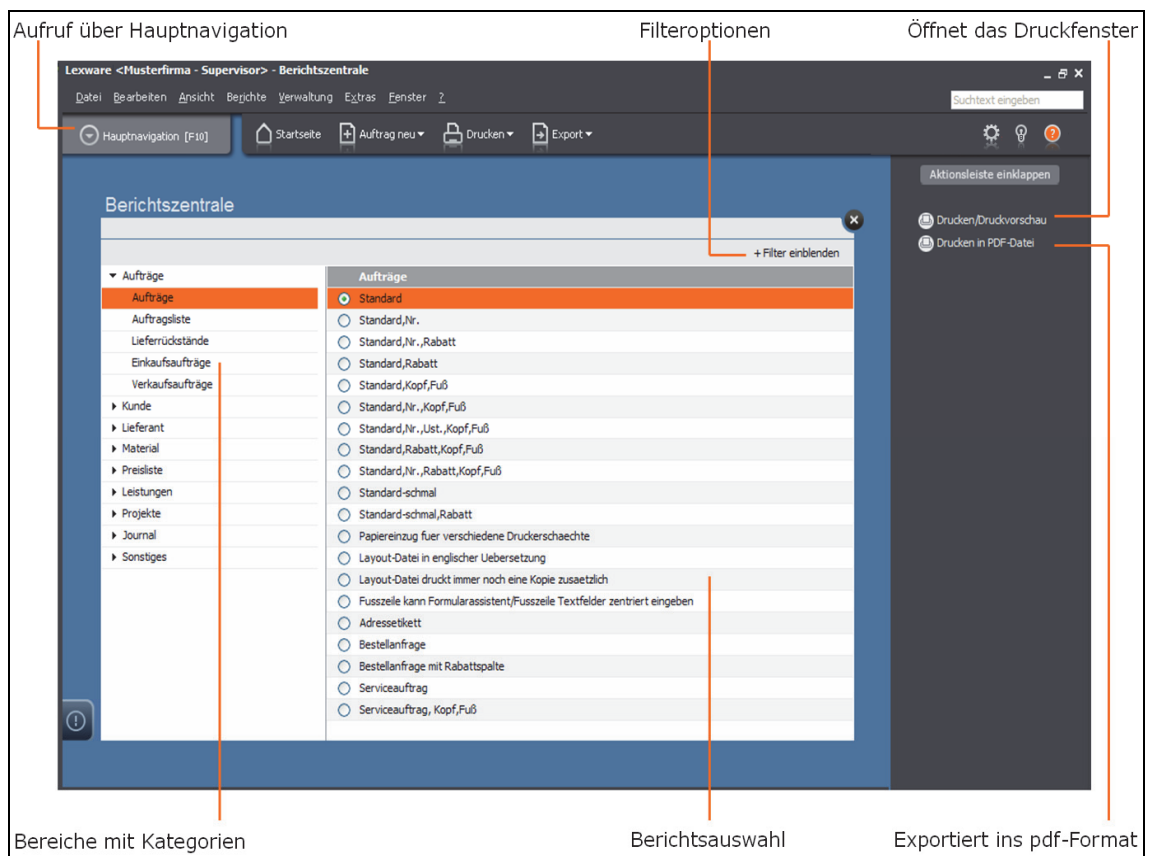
Aufruf über Hauptnavigation

Filteroptionen

Öffnet das Druckfenster

Lexware <Musterfirma - Supervisor> - Berichtszentrale

Datei Bearbeiten Ansicht Berichte Verwaltung Extras Fenster ?

Suchtext eingeben

Hauptnavigation [F10]

Startseite

Auftrag neu

Drucken

Export

Aktionsleiste einklappen

Drucken/Druckvorschau

Drucken in PDF-Datei

Berichtszentrale

+ Filter einblenden

Aufträge
Aufträge
Auftragsliste
Lieferrückstände
Einkaufsaufträge
Verkaufsaufträge
Kunde
Lieferant
Material
Preisliste
Leistungen
Projekte
Journal
Sonstiges

Aufträge
Standard
Standard,Nr.
Standard,Nr.,Rabatt
Standard,Rabatt
Standard,Kopf,Fuß
Standard,Nr.,Kopf,Fuß
Standard,Nr.,Ust.,Kopf,Fuß
Standard,Rabatt,Kopf,Fuß
Standard,Nr.,Rabatt,Kopf,Fuß
Standard-schmal
Standard-schmal,Rabatt
Papiereinzug fuer verschiedene Druckerschaechte
Layout-Datei in englischer Uebersetzung
Layout-Datei druckt immer noch eine Kopie zusaetzlich
Fusszeile kann Formularassistent/Fusszeile Textfelder zentriert eingeben
Adressetikett
Bestellanfrage
Bestellanfrage mit Rabattspalte
Serviceauftrag
Serviceauftrag, Kopf,Fuß

Bereiche mit Kategorien

Berichtsauswahl

Exportiert ins pdf-Format